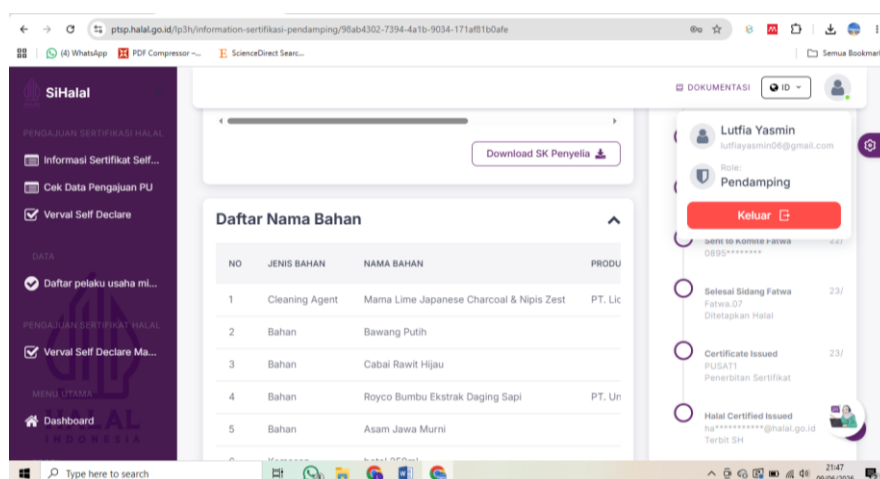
ptsp.halal.go.id/lp3h/information-sertifikasi-pendamping/98ab4302-7394-4a1b-9034-171af81b0afe

(4) WhatsApp PDF Compressor -... ScienceDirect Searc... Semua Bookmark

SiHalal

PENGAJUAN SERTIFIKASI HALAL
Informasi Sertifikat Self...
Cek Data Pengajuan PU
Verval Self Declare

DATA
Daftar pelaku usaha mi...

PENGAJUAN SERTIFIKASI HALAL
Verval Self Declare Ma...

MENU UTAMA
Dashboard

HALAL INDONESIA

DOKUMENTASI ID

Lutfia Yasmin
lutfiayasmin06@gmail.com
Role:
Pendamping
Keluar

Download SK Penyelia

Daftar Nama Bahan

| NO | JENIS BAHAN | NAMA BAHAN | PRODU |
|---|---|---|---|
| 1 | Cleaning Agent | Mama Lime Japanese Charcoal & Nipis Zest | PT. Lic |
| 2 | Bahan | Bawang Putih | |
| 3 | Bahan | Cabai Rawit Hijau | |
| 4 | Bahan | Royco Bumbu Ekstrak Daging Sapi | PT. Un |
| 5 | Bahan | Asam Jawa Murni | |

Sent to Komite Fatwa 23/
0895********

Selesai Sidang Fatwa 23/
Fatwa.07
Ditetapkan Halal

Certificate Issued 23/
PUSAT1
Penerbitan Sertifikat

Halal Certified Issued
ha***********@halal.go.id
Terbit SH

Type here to search
21:47